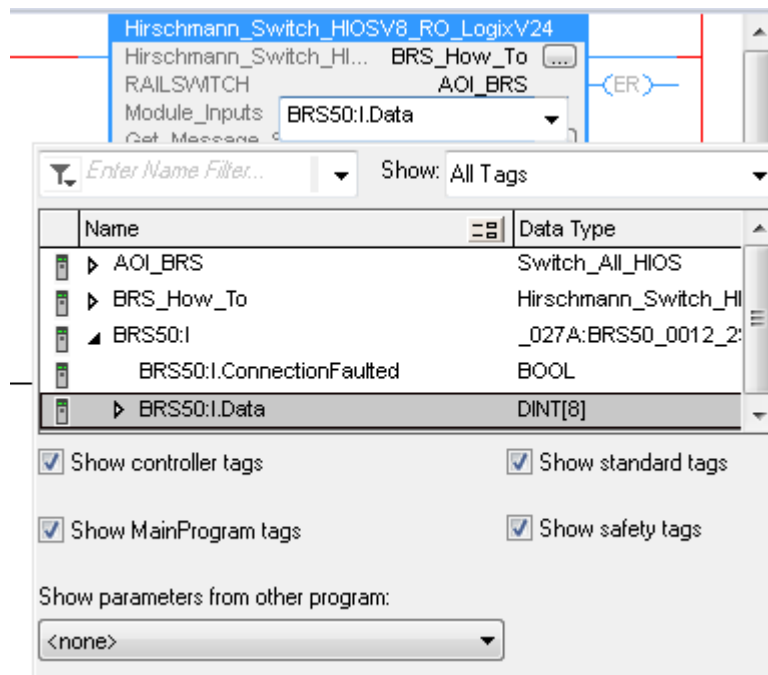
Hirschmann_Switch_HIOSV8_RO_LogixV24
Hirschmann_Switch_HI... BRS_How_To
RAILSWITCH AOI_BRS
Module_Inputs BRS50:I.Data
Get_Message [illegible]

ER

Enter Name Filter...
Show: All Tags

| Name | Data Type |
|---|---|
| AOI_BRS | Switch_All_HIOS |
| BRS_How_To | Hirschmann_Switch_HI |
| BRS50:I | _027A:BRS50_0012_2 |
| BRS50:I.ConnectionFaulted | BOOL |
| BRS50:I.Data | DINT[8] |

Show controller tags
Show standard tags
Show MainProgram tags
Show safety tags

Show parameters from other program:
<none>